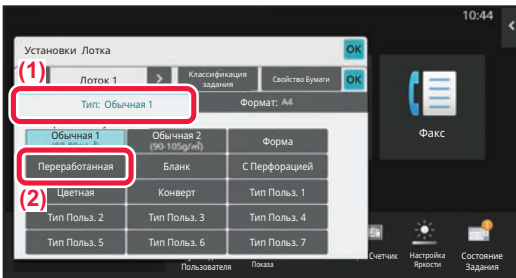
10:44

Установки Лотка

OK

(1)

Лоток 1

Классификация задания

Свойство Бумаги

OK

Тип: Обычная 1

Формат: A4

Обычная 1

Обычная 2 (90-105г/м²)

Форма

Факс

Переработанная

Бланк

С Перфорацией

(2)

Цветная

Конверт

Тип Польз. 1

Тип Польз. 2

Тип Польз. 3

Тип Польз. 4

Тип Польз. 5

Тип Польз. 6

Тип Польз. 7

Пользователя

Показа

Счетчик

Настройка Яркости

Состояние Задания